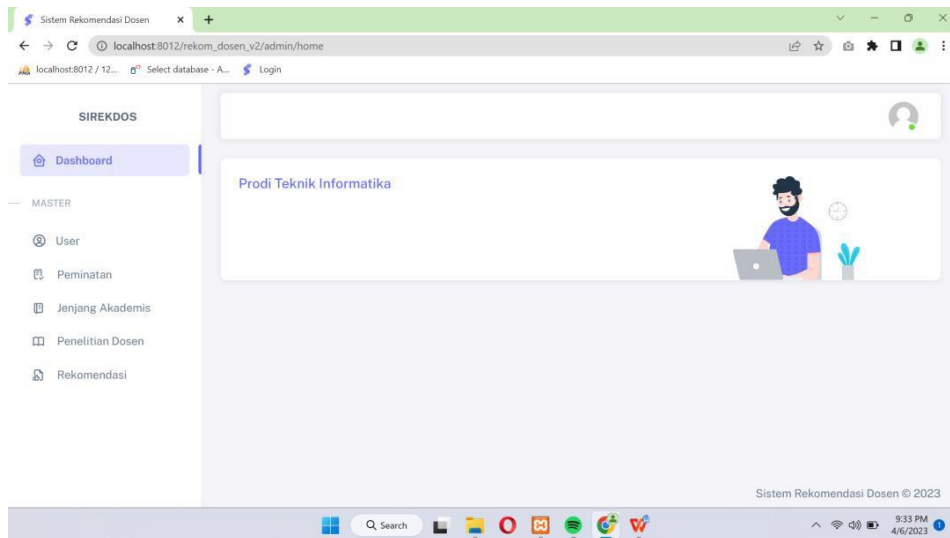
Sistem Rekomendasi Dosen ×

localhost:8012/rekom_dosen_v2/admin/home

localhost:8012 / 12... Select database - A... Login

SIREKDOS

Dashboard

MASTER

User

Peminatan

Jenjang Akademis

Penelitian Dosen

Rekomendasi

Prodi Teknik Informatika

Sistem Rekomendasi Dosen © 2023

Search

9:33 PM
4/6/2023